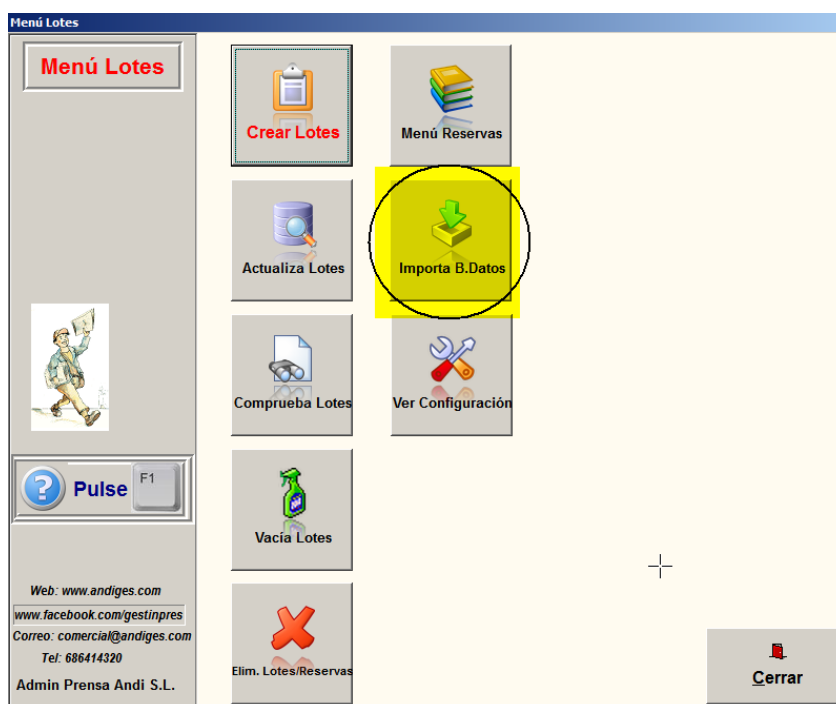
Menú Lotes

Menú Lotes

Crear Lotes

Menú Reservas

Actualiza Lotes

Importa B.Datos

Comprueba Lotes

Ver Configuración

Vacía Lotes

Elim. Lotes/Reservas

Pulse F1

Web: www.andiges.com
www.facebook.com/gestinpres
Correo: comercial@andiges.com
Tel: 686414320
Admin Prensa Andi S.L.

Cerrar